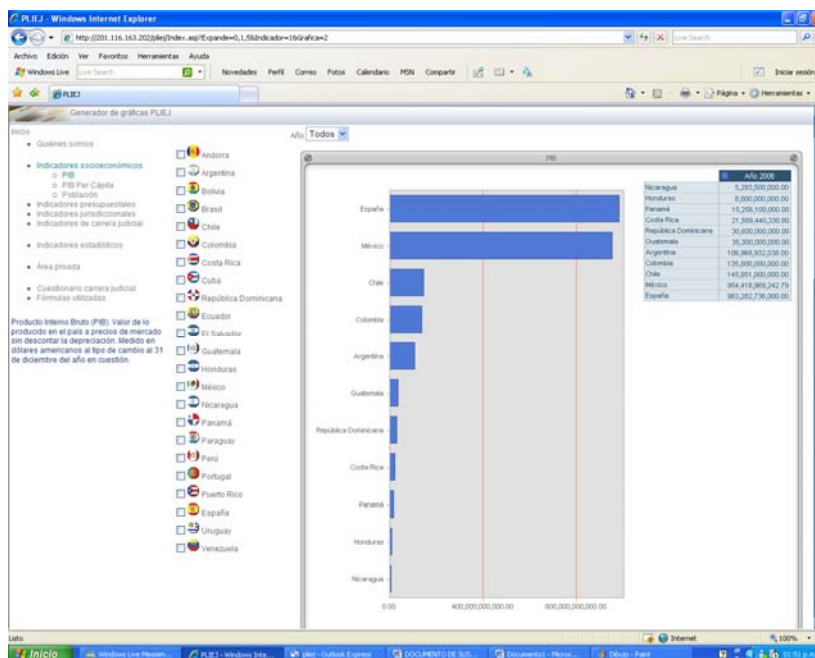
PLIEJ - Windows Internet Explorer

http://201.116.163.202/pliej/Index.asp?Expande=0,1,5&Indicador=1&Grafica=2

Live Search

Archivo Edición Ver Favoritos Herramientas Ayuda

Windows Live Live Search Novedades Perfil Correo Fotos Calendario MSN Compartir Iniciar sesión

PLIEJ

Página Herramientas

Generador de gráficas PLIEJ

Inicio

- Quiénes somos

- Indicadores socioeconómicos
  - PIB
  - PIB Per Cápita
  - Población
- Indicadores presupuestales
- Indicadores jurisdiccionales
- Indicadores de carrera judicial

- Indicadores estadísticos

- Área privada

- Cuestionario carrera judicial
- Fórmulas utilizadas

Producto Interno Bruto (PIB). Valor de lo producido en el país a precios de mercado sin descontar la depreciación. Medido en dólares americanos al tipo de cambio al 31 de diciembre del año en cuestión.

Andorra
Argentina
Bolivia
Brasil
Chile
Colombia
Costa Rica
Cuba
República Dominicana
Ecuador
El Salvador
Guatemala
Honduras
México
Nicaragua
Panamá
Paraguay
Perú
Portugal
Puerto Rico
España
Uruguay
Venezuela

Año Todos

PIB

España
México
Chile
Colombia
Argentina
Guatemala
República Dominicana
Costa Rica
Panamá
Honduras
Nicaragua

0.00
400,000,000,000.00
800,000,000,000.00

| | Año 2006 |
|---|---|
| Nicaragua | 5,293,500,000.00 |
| Honduras | 8,800,000,000.00 |
| Panamá | 15,258,100,000.00 |
| Costa Rica | 21,589,440,330.00 |
| República Dominicana | 30,600,000,000.00 |
| Guatemala | 35,300,000,000.00 |
| Argentina | 106,968,932,038.00 |
| Colombia | 135,800,000,000.00 |
| Chile | 145,851,000,000.00 |
| México | 954,418,969,242.79 |
| España | 983,282,736,000.00 |

Listo

Internet

100%

Inicio Windows Live Messen... PLIEJ - Windows Inte... pliej - Outlook Express DOCUMENTO DE SUS... Documento1 - Micro... Dibujo - Paint 01:51 p.m.